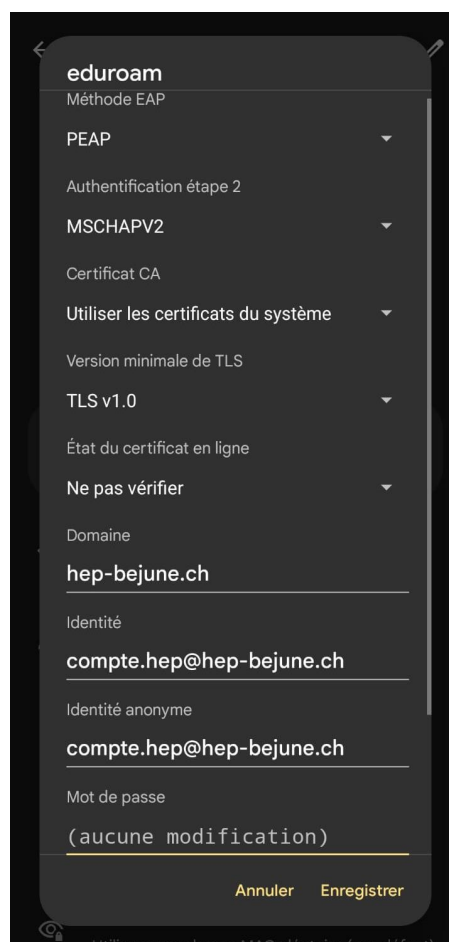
eduroam

Méthode EAP

PEAP

Authentification étape 2

MSCHAPV2

Certificat CA

Utiliser les certificats du système

Version minimale de TLS

TLS v1.0

État du certificat en ligne

Ne pas vérifier

Domaine

hep-bejune.ch

Identité

compte.hep@hep-bejune.ch

Identité anonyme

compte.hep@hep-bejune.ch

Mot de passe

(aucune modification)

Annuler Enregistrer